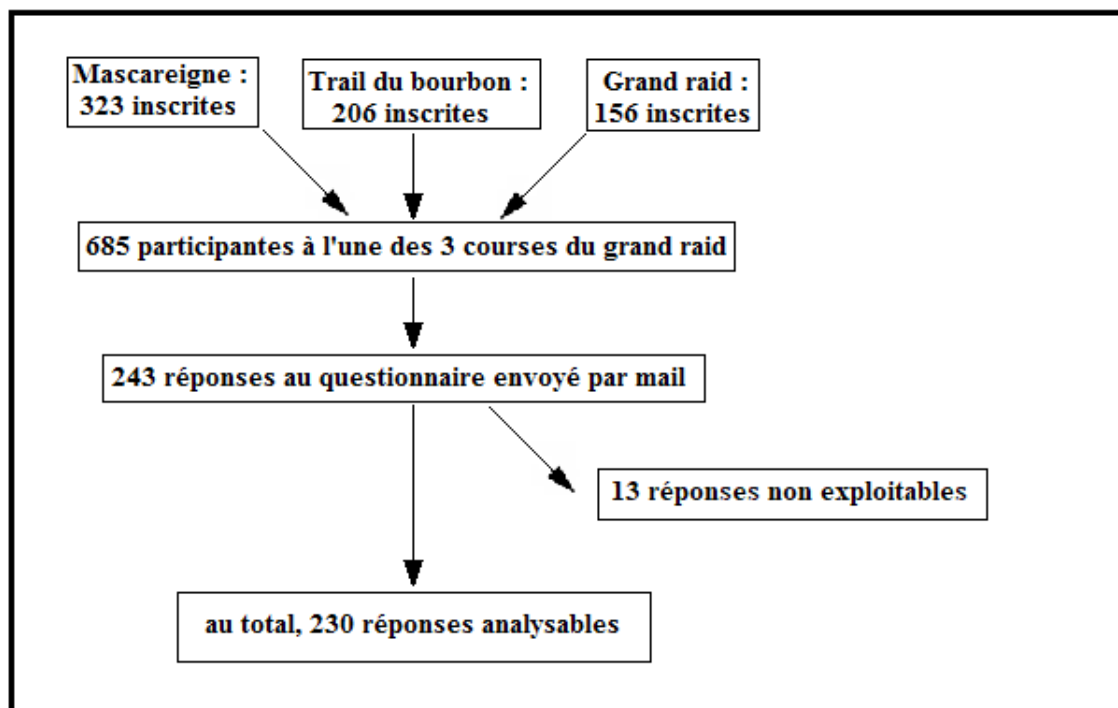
Mascareigne : 323 inscrites

Trail du bourbon : 206 inscrites

Grand raid : 156 inscrites

685 participantes à l'une des 3 courses du grand raid

243 réponses au questionnaire envoyé par mail

13 réponses non exploitables

au total, 230 réponses analysables